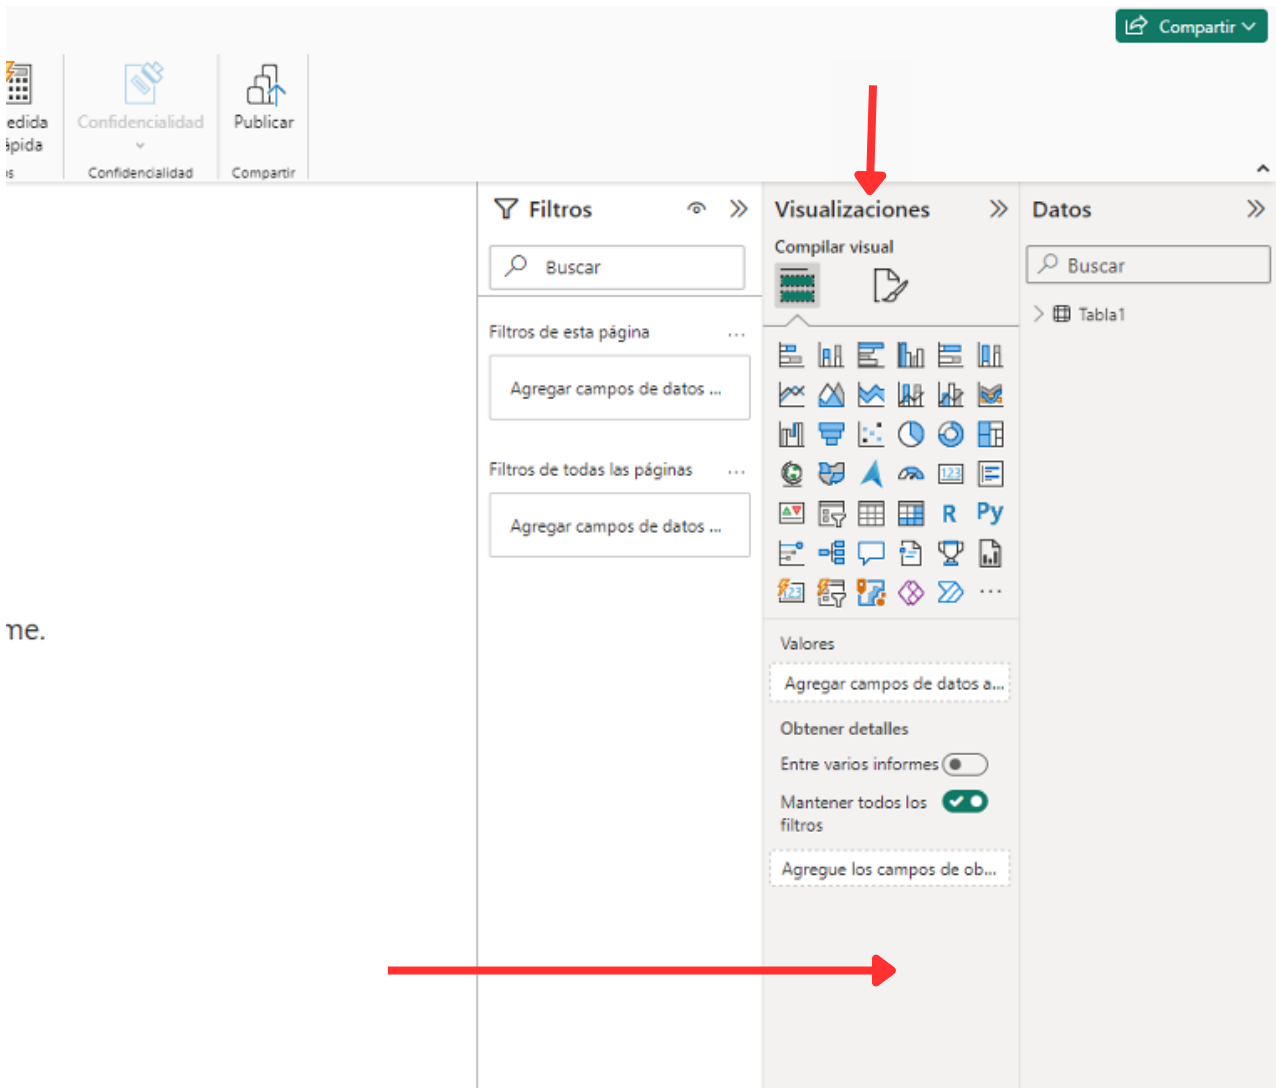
Compartir

edida
ápida
s

Confidencialidad
Confidencialidad

Publicar
Compartir

ne.

Filtros

Buscar

Filtros de esta página ...

Agregar campos de datos ...

Filtros de todas las páginas ...

Agregar campos de datos ...

Visualizaciones

Compilar visual

R Py

...

Valores

Agregar campos de datos a...

Obtener detalles

Entre varios informes

Mantener todos los filtros

Agregue los campos de ob...

Datos

Buscar

Tabla1